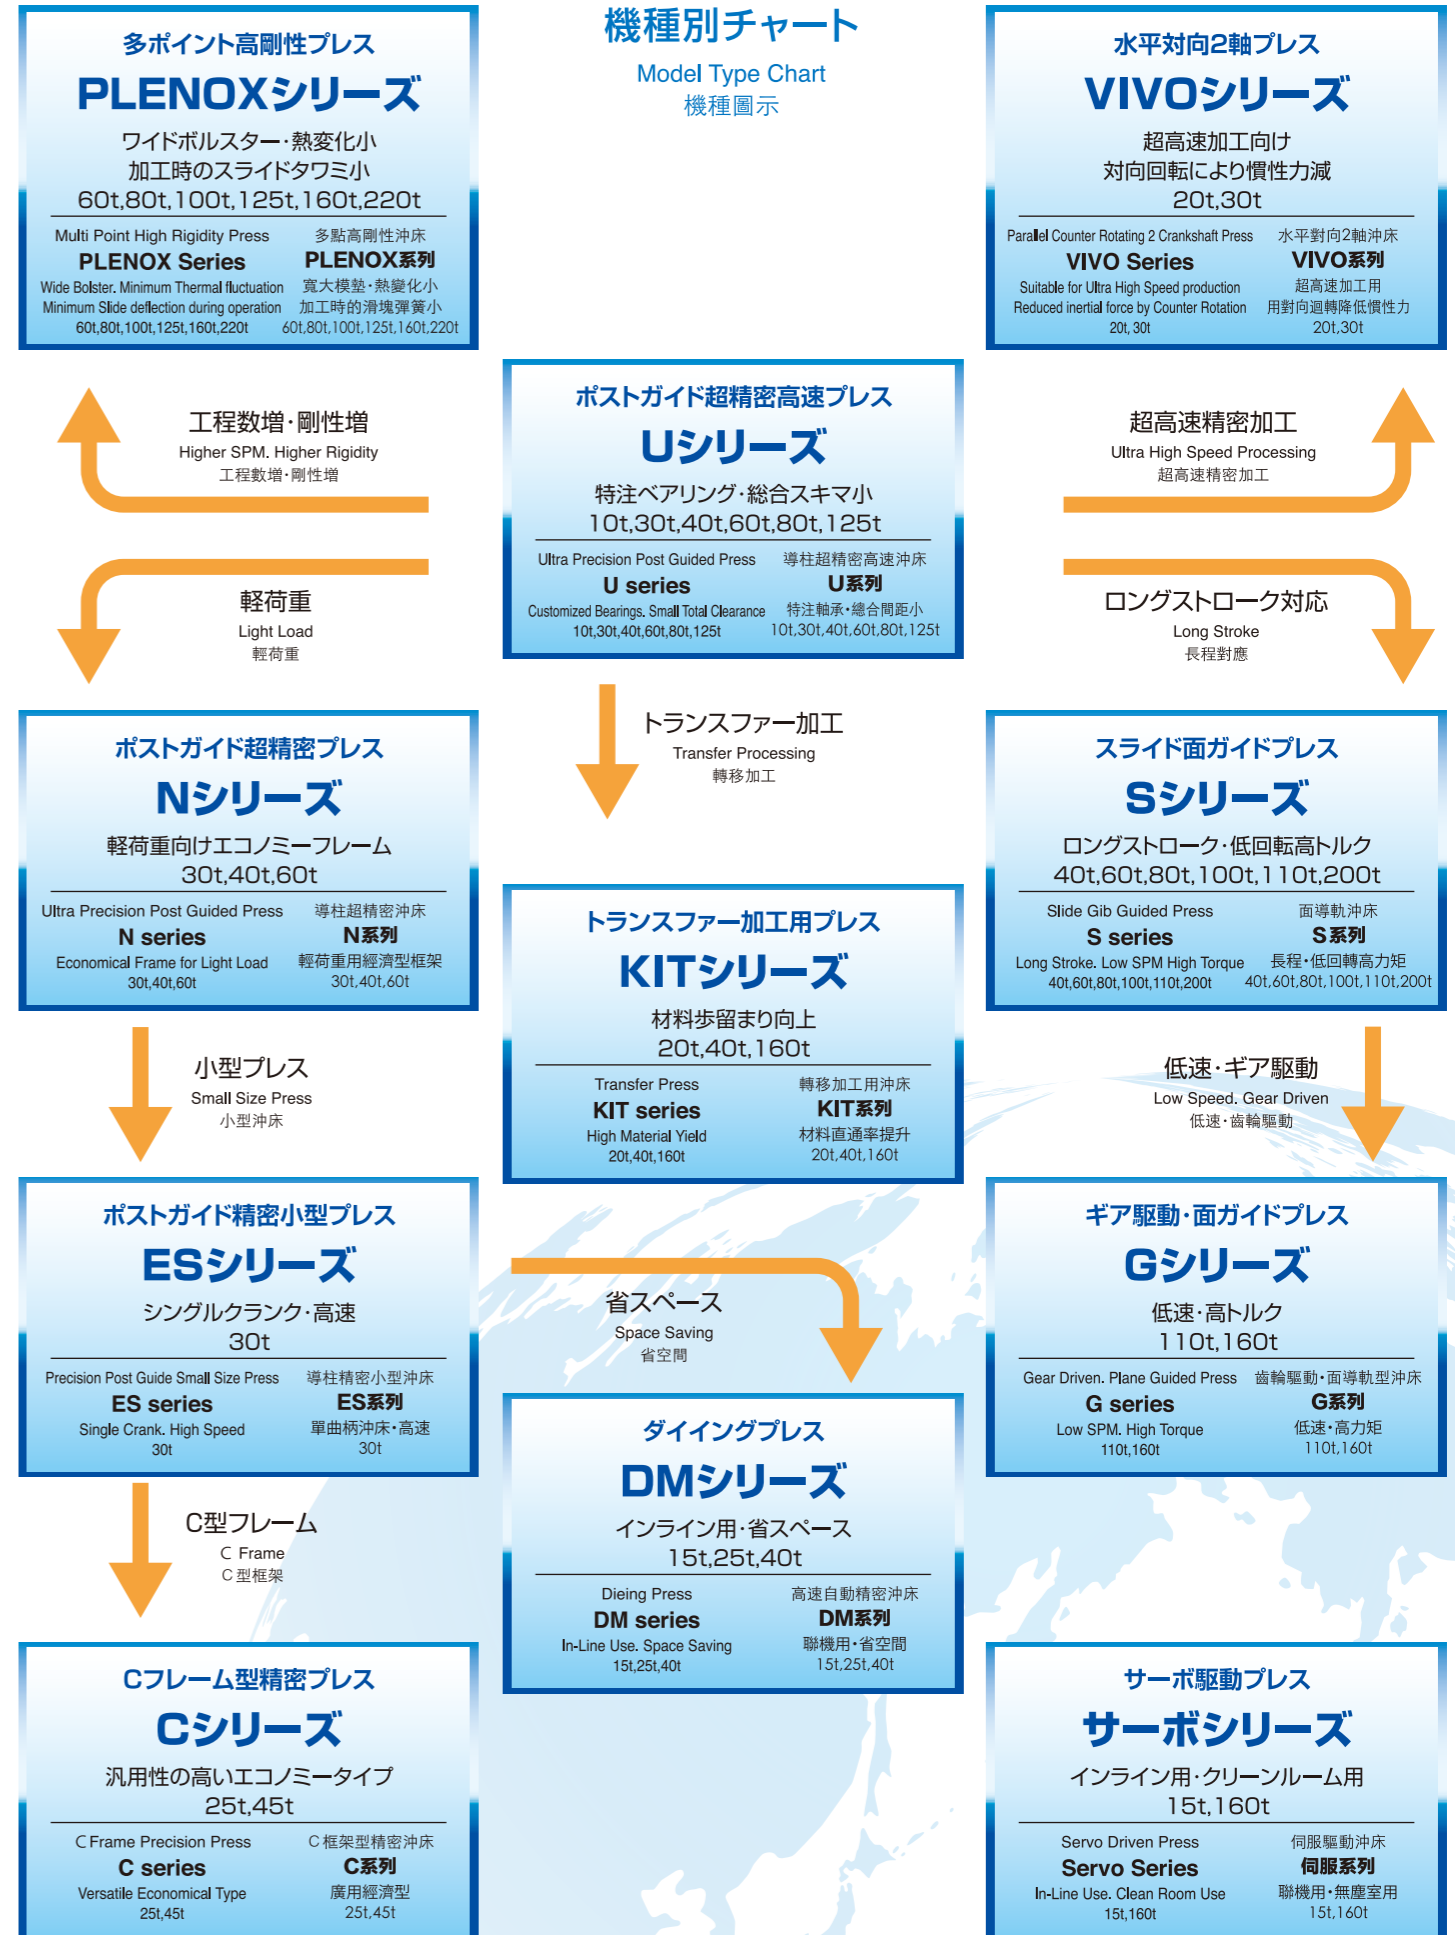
機種別チャート
Model Type Chart
機種圖示

多ポイント高剛性プレス
PLENOXシリーズ
ワイドボルスター･熱変化小
加工時のスライドタワミ小
60t,80t,100t,125t,160t,220t
Multi Point High Rigidity Press
PLENOX Series
Wide Bolster. Minimum Thermal fluctuation
Minimum Slide deflection during operation
60t,80t,100t,125t,160t,220t
多點高剛性沖床
PLENOX系列
寬大模墊･熱變化小
加工時的滑塊彈簧小
60t,80t,100t,125t,160t,220t

水平対向2軸プレス
VIVOシリーズ
超高速加工向け
対向回転により慣性力減
20t,30t
Parallel Counter Rotating 2 Crankshaft Press
VIVO Series
Suitable for Ultra High Speed production
Reduced inertial force by Counter Rotation
20t, 30t
水平對向2軸沖床
VIVO系列
超高速加工用
用對向迴轉降低慣性力
20t,30t

工程数増･剛性増
Higher SPM. Higher Rigidity
工程數增･剛性增

ポストガイド超精密高速プレス
Uシリーズ
特注ベアリング･総合スキマ小
10t,30t,40t,60t,80t,125t
Ultra Precision Post Guided Press
U series
Customized Bearings. Small Total Clearance
10t,30t,40t,60t,80t,125t
導柱超精密高速沖床
U系列
特注軸承･總合間距小
10t,30t,40t,60t,80t,125t

超高速精密加工
Ultra High Speed Processing
超高速精密加工

軽荷重
Light Load
輕荷重

ロングストローク対応
Long Stroke
長程對應

トランスファー加工
Transfer Processing
轉移加工

ポストガイド超精密プレス
Nシリーズ
軽荷重向けエコノミーフレーム
30t,40t,60t
Ultra Precision Post Guided Press
N series
Economical Frame for Light Load
30t,40t,60t
導柱超精密沖床
N系列
輕荷重用經濟型框架
30t,40t,60t

スライド面ガイドプレス
Sシリーズ
ロングストローク･低回転高トルク
40t,60t,80t,100t,110t,200t
Slide Gib Guided Press
S series
Long Stroke. Low SPM High Torque
40t,60t,80t,100t,110t,200t
面導軌沖床
S系列
長程･低回轉高力矩
40t,60t,80t,100t,110t,200t

トランスファー加工用プレス
KITシリーズ
材料歩留まり向上
20t,40t,160t
Transfer Press
KIT series
High Material Yield
20t,40t,160t
轉移加工用沖床
KIT系列
材料直通率提升
20t,40t,160t

小型プレス
Small Size Press
小型沖床

低速･ギア駆動
Low Speed. Gear Driven
低速･齒輪驅動

ポストガイド精密小型プレス
ESシリーズ
シングルクランク･高速
30t
Precision Post Guide Small Size Press
ES series
Single Crank. High Speed
30t
導柱精密小型沖床
ES系列
單曲柄沖床･高速
30t

ギア駆動･面ガイドプレス
Gシリーズ
低速･高トルク
110t,160t
Gear Driven. Plane Guided Press
G series
Low SPM. High Torque
110t,160t
齒輪驅動･面導軌型沖床
G系列
低速･高力矩
110t,160t

省スペース
Space Saving
省空間

C型フレーム
C Frame
C 型框架

ダイイングプレス
DMシリーズ
インライン用･省スペース
15t,25t,40t
Dieing Press
DM series
In-Line Use. Space Saving
15t,25t,40t
高速自動精密沖床
DM系列
聯機用･省空間
15t,25t,40t

Cフレーム型精密プレス
Cシリーズ
汎用性の高いエコノミータイプ
25t,45t
C Frame Precision Press
C series
Versatile Economical Type
25t,45t
C 框架型精密沖床
C系列
廣用經濟型
25t,45t

サーボ駆動プレス
サーボシリーズ
インライン用･クリーンルーム用
15t,160t
Servo Driven Press
Servo Series
In-Line Use. Clean Room Use
15t,160t
伺服驅動沖床
伺服系列
聯機用･無塵室用
15t,160t